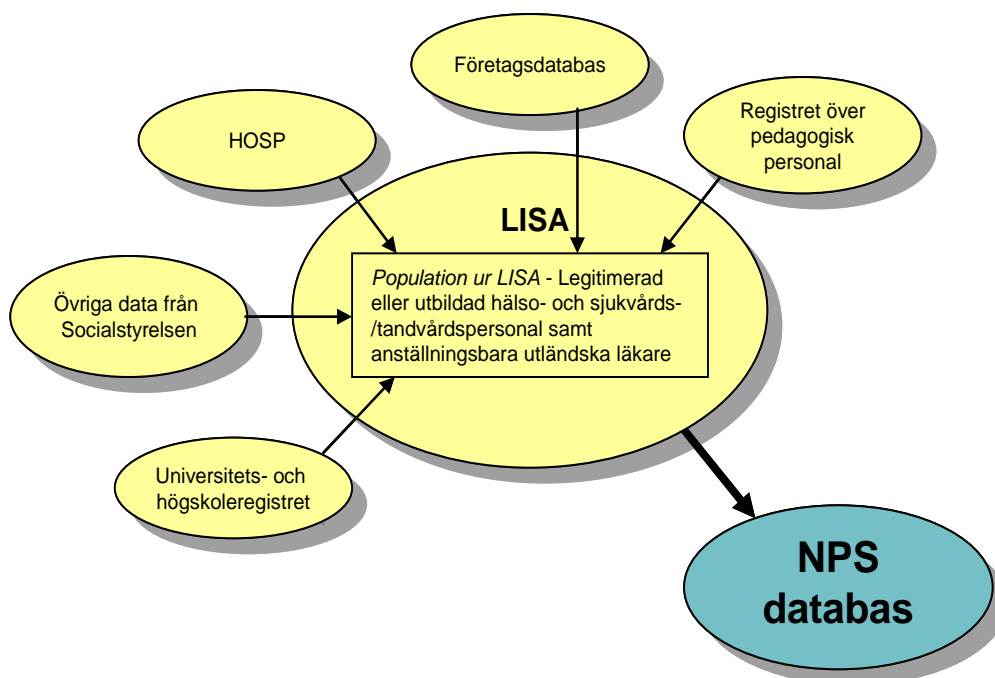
Företagsdatabas

HOSP

Registret över pedagogisk personal

LISA

Övriga data från Socialstyrelsen

*Population ur LISA* - Legitimerad eller utbildad hälso- och sjukvårds-/tandvårdspersonal samt anställningsbara utländska läkare

Universitets- och högskoleregistret

NPS databas